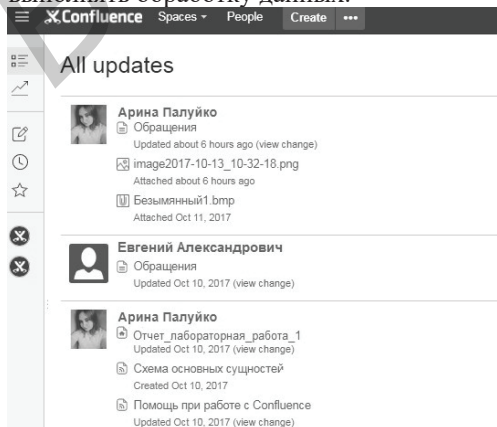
выполнить обработку данных.

Confluence Spaces People Create •••

All updates

Арина Палуйко
Обращения
Updated about 6 hours ago (view change)
image2017-10-13_10-32-18.png
Attached about 6 hours ago
Безымянный1.bmp
Attached Oct 11, 2017

Евгений Александрович
Обращения
Updated Oct 10, 2017 (view change)

Арина Палуйко
Отчет_лабораторная_работа_1
Updated Oct 10, 2017 (view change)
Схема основных сущностей
Created Oct 10, 2017
Помощь при работе с Confluence
Updated Oct 10, 2017 (view change)